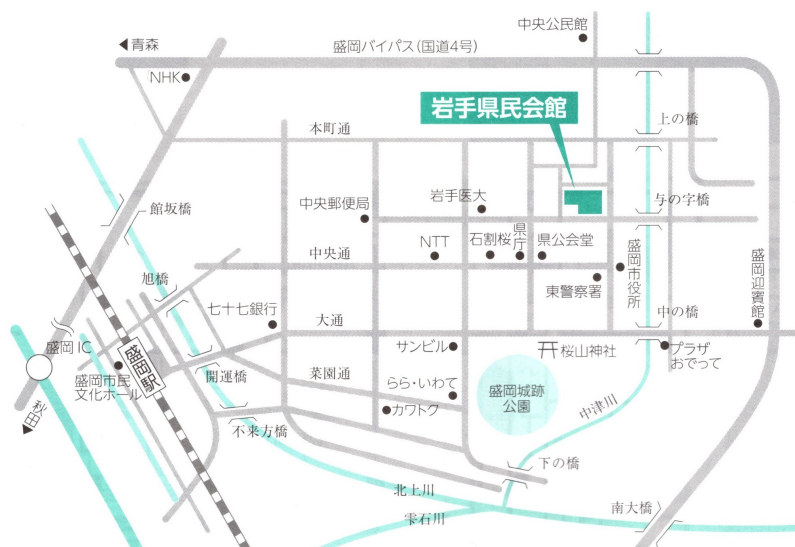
中央公民館
青森
盛岡バイパス(国道4号)
NHK
岩手県民会館
上の橋
本町通
中央郵便局
岩手医大
与の字橋
館坂橋
中央通
NTT
石割桜
県庁
県公会堂
盛岡市役所
盛岡迎賓館
旭橋
東警察署
七十七銀行
大通
中の橋
盛岡IC
盛岡駅
サンビル
桜山神社
プラザおでって
盛岡市民文化ホール
開運橋
菜園通
らら・いわて
盛岡城跡公園
秋田
カワトク
中津川
不来方橋
下の橋
北上川
雫石川
南大橋